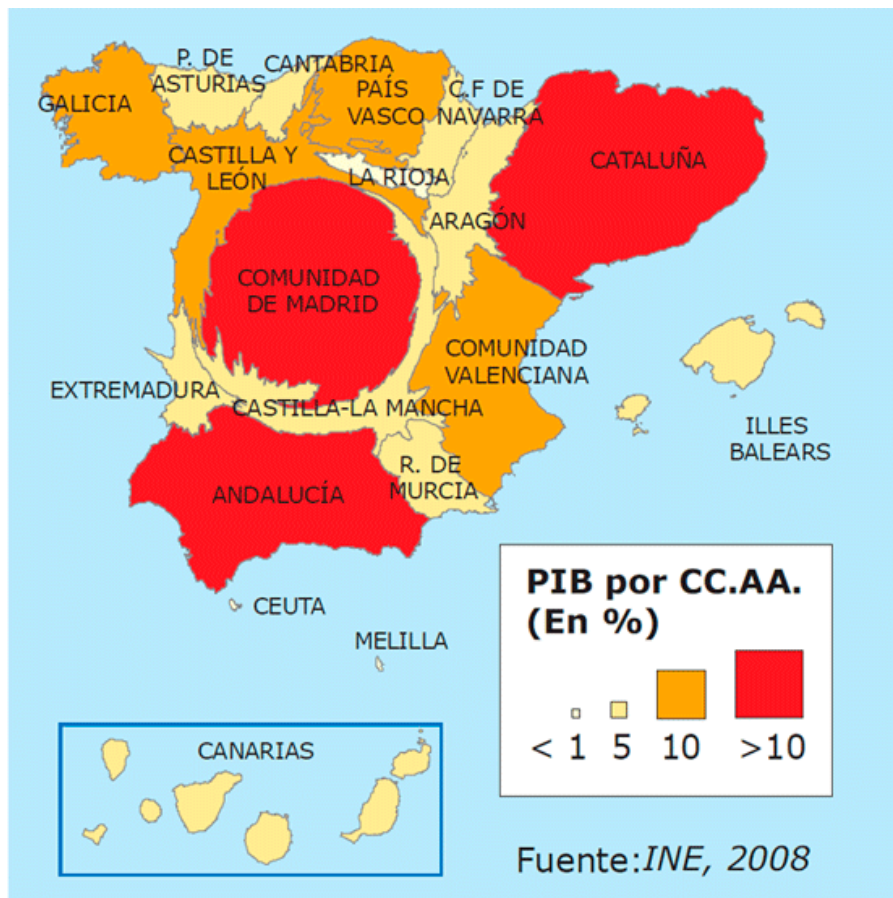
P. DE ASTURIAS

CANTABRIA

GALICIA

PAÍS VASCO

C.F DE NAVARRA

CATALUÑA

CASTILLA Y LEÓN

LA RIOJA

ARAGÓN

COMUNIDAD DE MADRID

COMUNIDAD VALENCIANA

EXTREMADURA

CASTILLA-LA MANCHA

ILLES BALEARS

R. DE MURCIA

ANDALUCÍA

CEUTA

MELILLA

PIB por CC.AA. (En %)

< 1 5 10 >10

CANARIAS

Fuente:*INE, 2008*